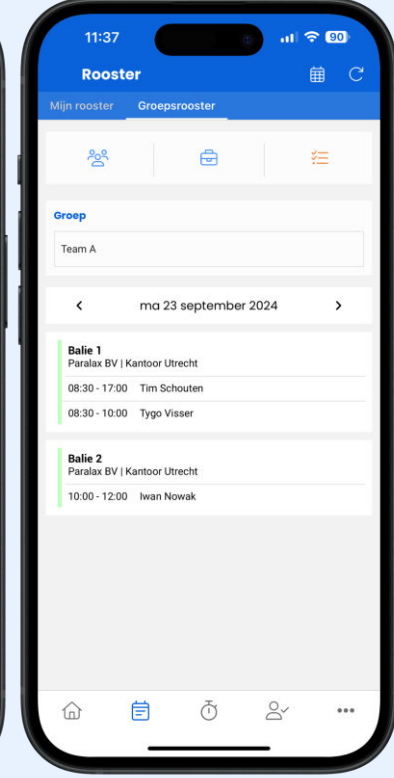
11:37

90

Rooster

Mijn rooster

Groepsrooster

Groep

Team A

<

ma 23 september 2024

>

Balie 1
Paralax BV | Kantoor Utrecht

08:30 - 17:00 Tim Schouten

08:30 - 10:00 Tygo Visser

Balie 2
Paralax BV | Kantoor Utrecht

10:00 - 12:00 Iwan Nowak

•••